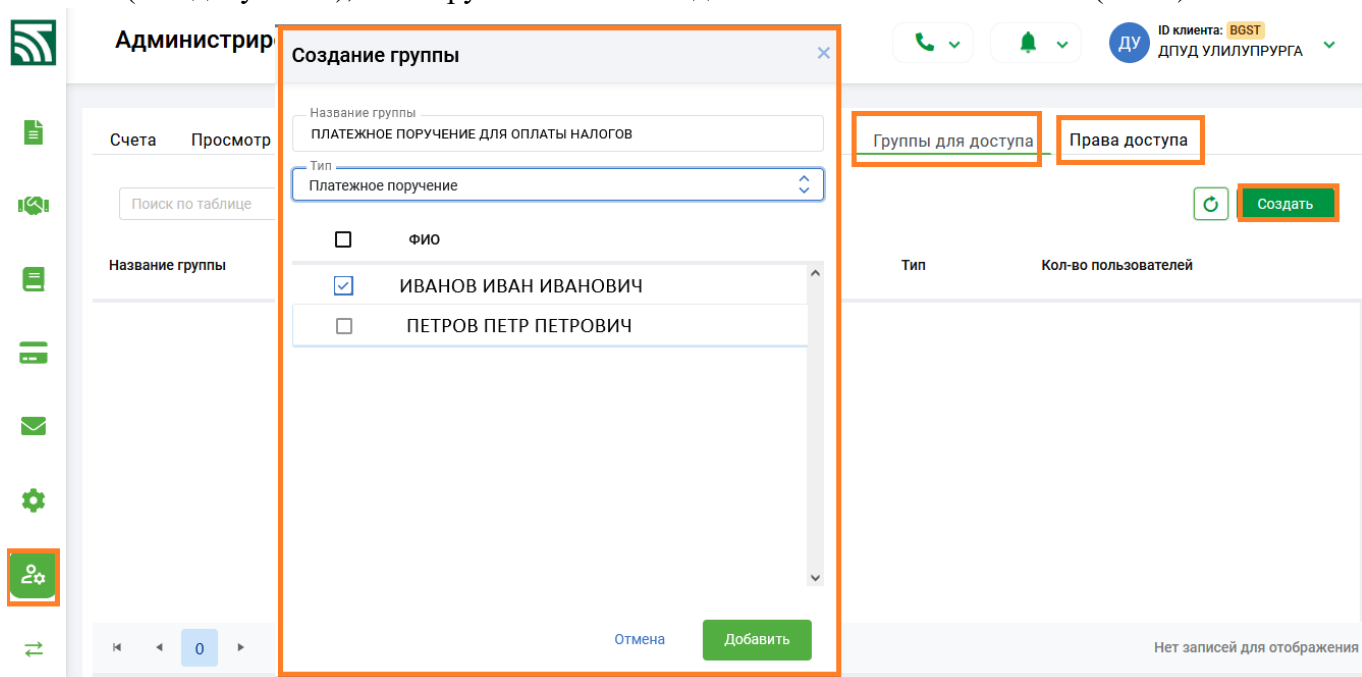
Администриро

ДУ ID клиента: BGST
ДПУД УЛИЛУПРУРГА

Счета Просмотр

Группы для доступа Права доступа

Поиск по таблице

Создать

Название группы

Тип Кол-во пользователей

0

Нет записей для отображения

Создание группы

×

Название группы
ПЛАТЕЖНОЕ ПОРУЧЕНИЕ ДЛЯ ОПЛАТЫ НАЛОГОВ

Тип
Платежное поручение

ФИО

ИВАНОВ ИВАН ИВАНОВИЧ

ПЕТРОВ ПЕТР ПЕТРОВИЧ

Отмена Добавить